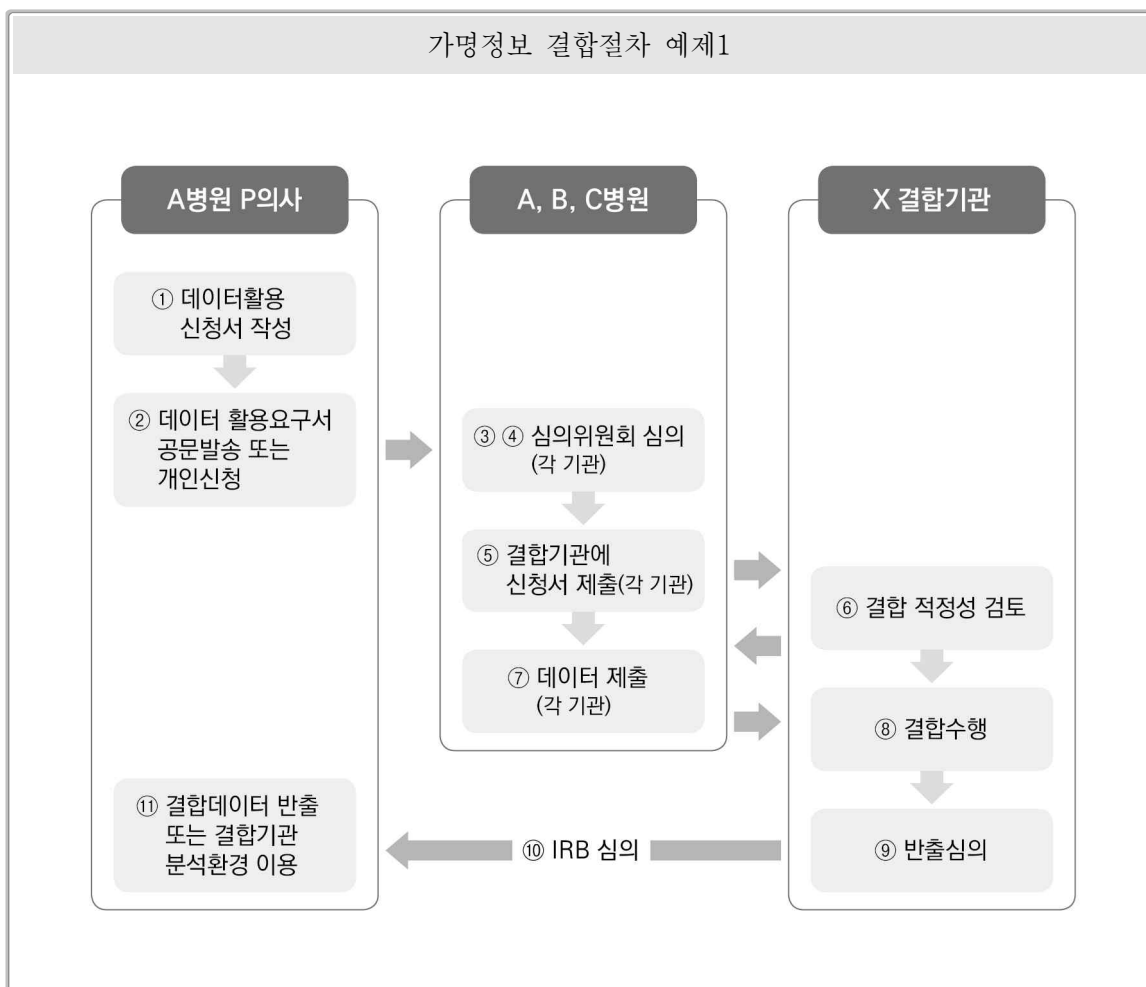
가명정보 결합절차 예제1

A병원 P의사

① 데이터활용 신청서 작성

② 데이터 활용요구서 공문발송 또는 개인신청

⑪ 결합데이터 반출 또는 결합기관 분석환경 이용

A, B, C병원

③ ④ 심의위원회 심의 (각 기관)

⑤ 결합기관에 신청서 제출(각 기관)

⑦ 데이터 제출 (각 기관)

X 결합기관

⑥ 결합 적정성 검토

⑧ 결합수행

⑨ 반출심의

⑩ IRB 심의